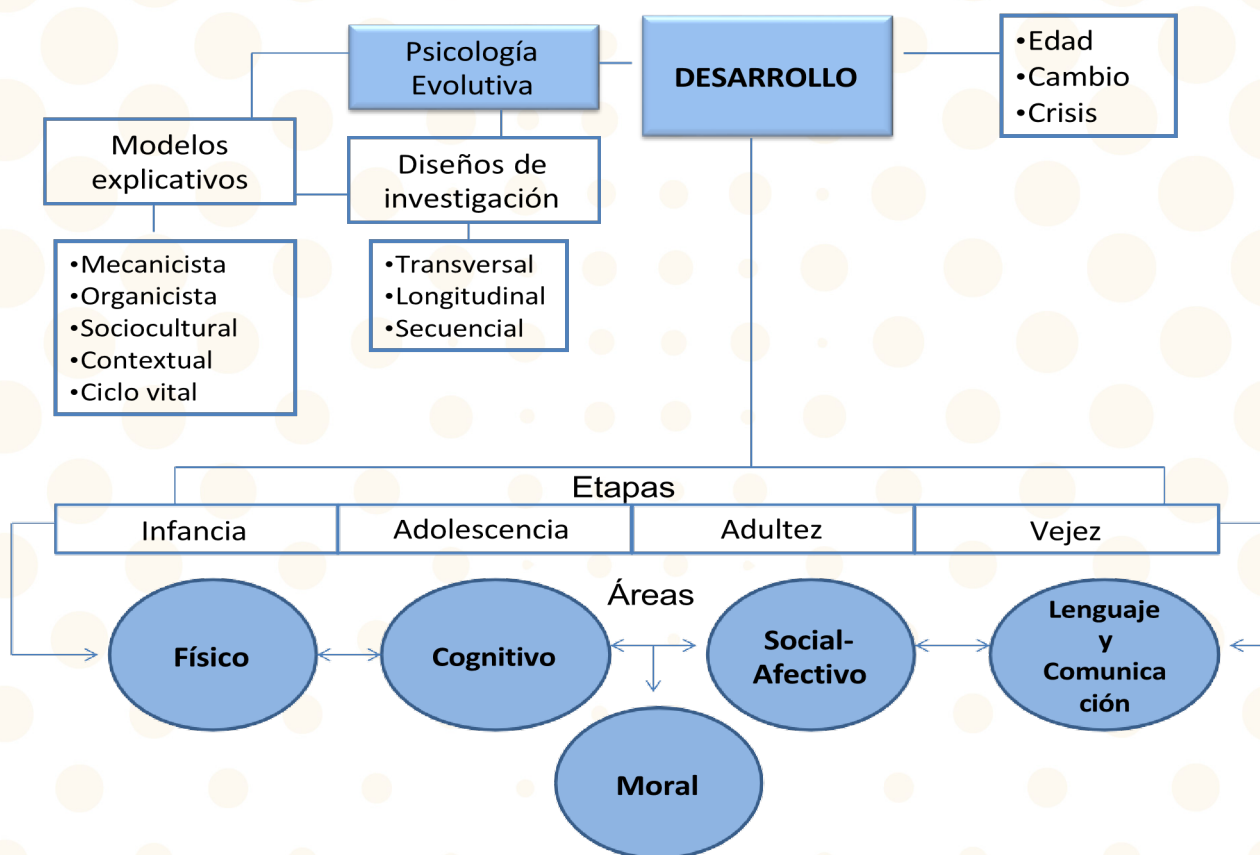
Psicología Evolutiva

DESARROLLO

•Edad
•Cambio
•Crisis

Modelos explicativos

Diseños de investigación

•Mecanicista
•Organicista
•Sociocultural
•Contextual
•Ciclo vital

•Transversal
•Longitudinal
•Secuencial

Etapas

| Infancia | Adolescencia | Adultez | Vejez |
|---|---|---|---|

Áreas

Físico

Cognitivo

Social-Afectivo

Lenguaje y Comunica ción

Moral